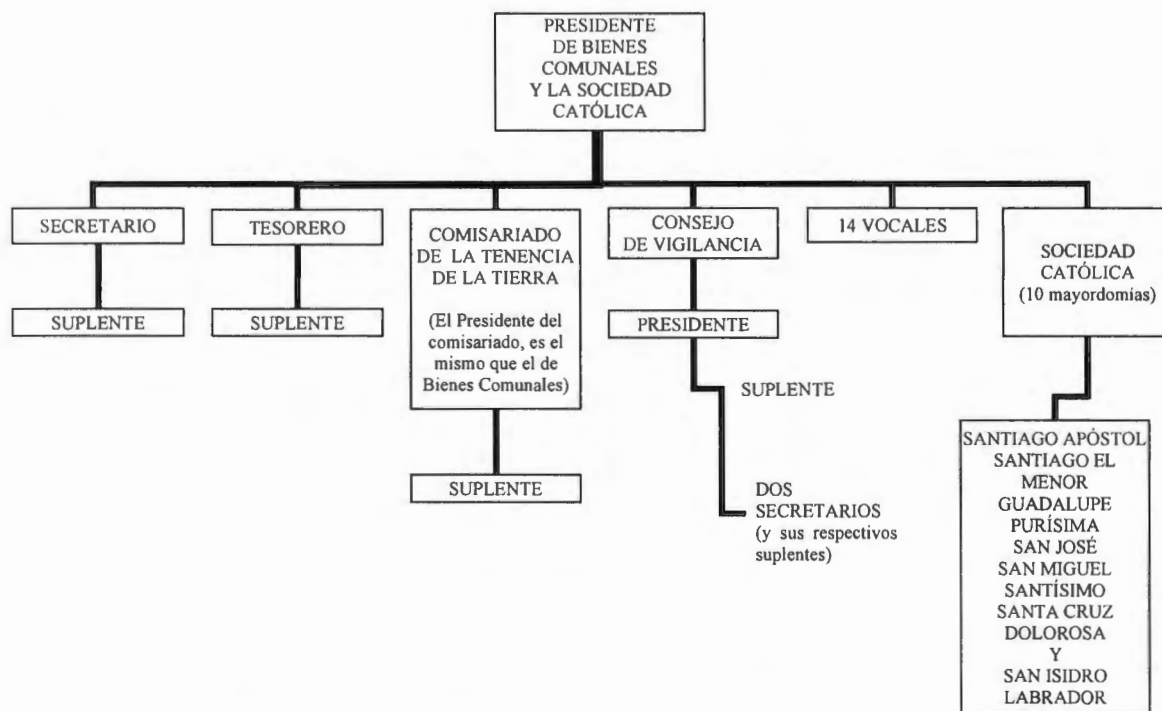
PRESIDENTE DE BIENES COMUNALES Y LA SOCIEDAD CATÓLICA

SECRETARIO

SUPLENTE

TESORERO

SUPLENTE

COMISARIADO DE LA TENENCIA DE LA TIERRA

(El Presidente del comisariado, es el mismo que el de Bienes Comunales)

SUPLENTE

CONSEJO DE VIGILANCIA

PRESIDENTE

SUPLENTE

DOS SECRETARIOS (y sus respectivos suplentes)

14 VOCALES

SOCIEDAD CATÓLICA (10 mayordomias)

SANTIAGO APÓSTOL
SANTIAGO EL MENOR
GUADALUPE
PURÍSIMA
SAN JOSÉ
SAN MIGUEL
SANTÍSIMO
SANTA CRUZ
DOLOROSA
Y
SAN ISIDRO LABRADOR